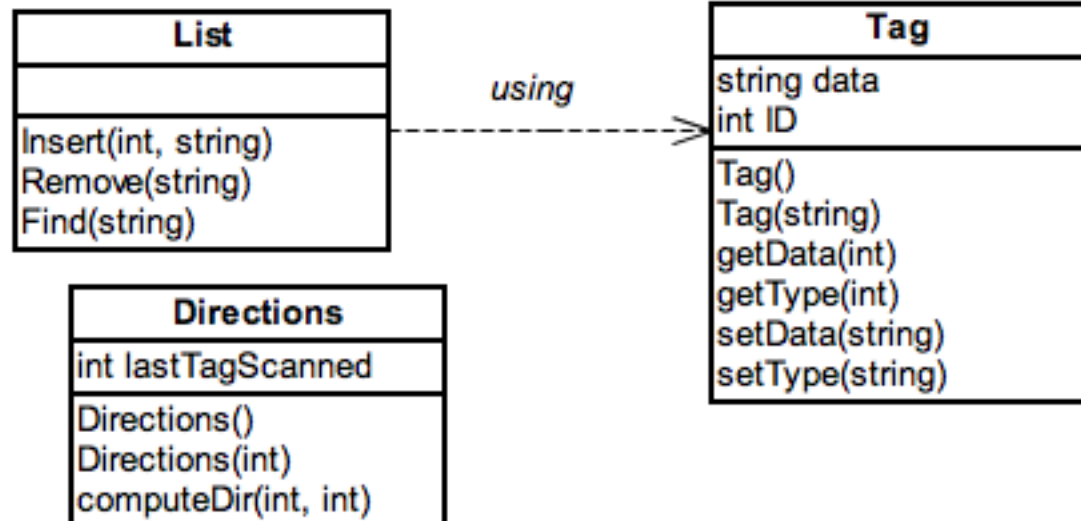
List

Insert(int, string)
Remove(string)
Find(string)

using

Tag
string data
int ID
Tag()
Tag(string)
getData(int)
getType(int)
setData(string)
setType(string)

Directions
int lastTagScanned
Directions()
Directions(int)
computeDir(int, int)